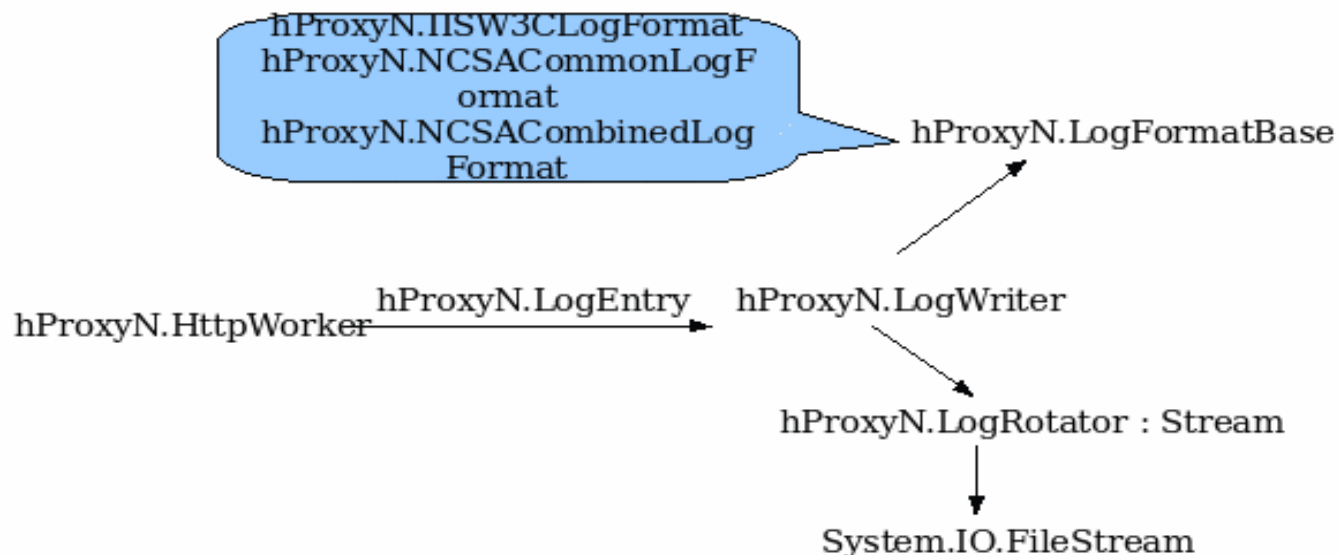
hProxyN.IISW3CLogFormat
hProxyN.NCSACommonLogFormat
hProxyN.NCSACombinedLogFormat

hProxyN.LogFormatBase

hProxyN.LogEntry

hProxyN.HttpWorker

hProxyN.LogWriter

hProxyN.LogRotator : Stream

System.IO.FileStream